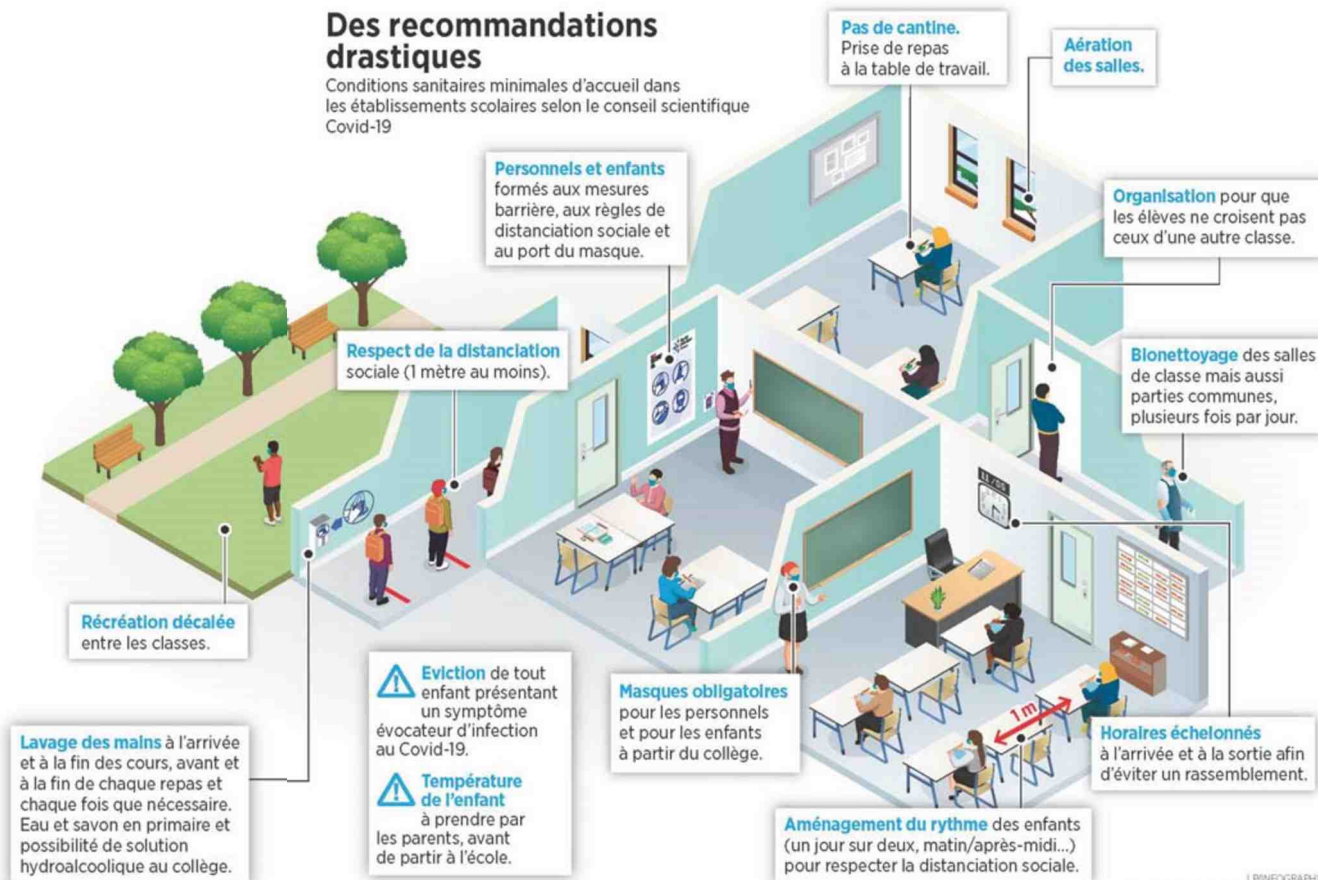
Des recommandations drastiques

Conditions sanitaires minimales d'accueil dans les établissements scolaires selon le conseil scientifique Covid-19

Pas de cantine. Prise de repas à la table de travail.

Aération des salles.

Personnels et enfants formés aux mesures barrière, aux règles de distanciation sociale et au port du masque.

Organisation pour que les élèves ne croisent pas ceux d'une autre classe.

Respect de la distanciation sociale (1 mètre au moins).

Bionettoyage des salles de classe mais aussi parties communes, plusieurs fois par jour.

Récréation décalée entre les classes.

Eviction de tout enfant présentant un symptôme évocateur d'infection au Covid-19.

Température de l'enfant à prendre par les parents, avant de partir à l'école.

Masques obligatoires pour les personnels et pour les enfants à partir du collège.

1 m

Horaires échelonnés à l'arrivée et à la sortie afin d'éviter un rassemblement.

Lavage des mains à l'arrivée et à la fin des cours, avant et à la fin de chaque repas et chaque fois que nécessaire. Eau et savon en primaire et possibilité de solution hydroalcoolique au collège.

Aménagement du rythme des enfants (un jour sur deux, matin/après-midi...) pour respecter la distanciation sociale.

L'INFOGRAPHIE